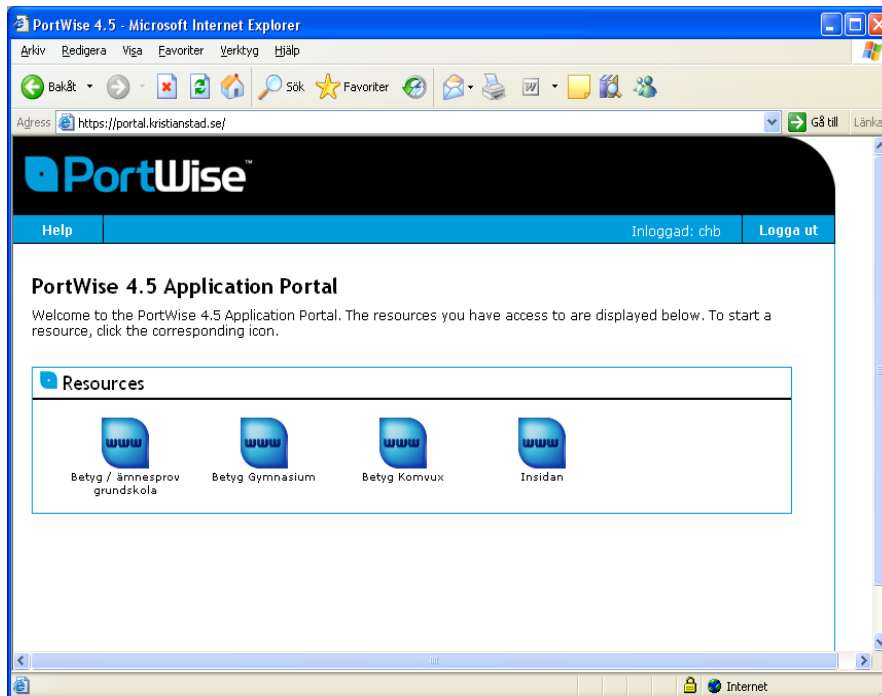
PortWise 4.5 - Microsoft Internet Explorer

Arkiv Redigera Visa Favoriter Verktyg Hjälp

Bakåt Sök Favoriter

Adress https://portal.kristianstad.se/ Gå till Länka

PortWise™

Help Inloggad: chb Logga ut

PortWise 4.5 Application Portal

Welcome to the PortWise 4.5 Application Portal. The resources you have access to are displayed below. To start a resource, click the corresponding icon.

Resources

www Betyg / ämnesprov grundskola

www Betyg Gymnasium

www Betyg Komvux

www Insidan

Internet